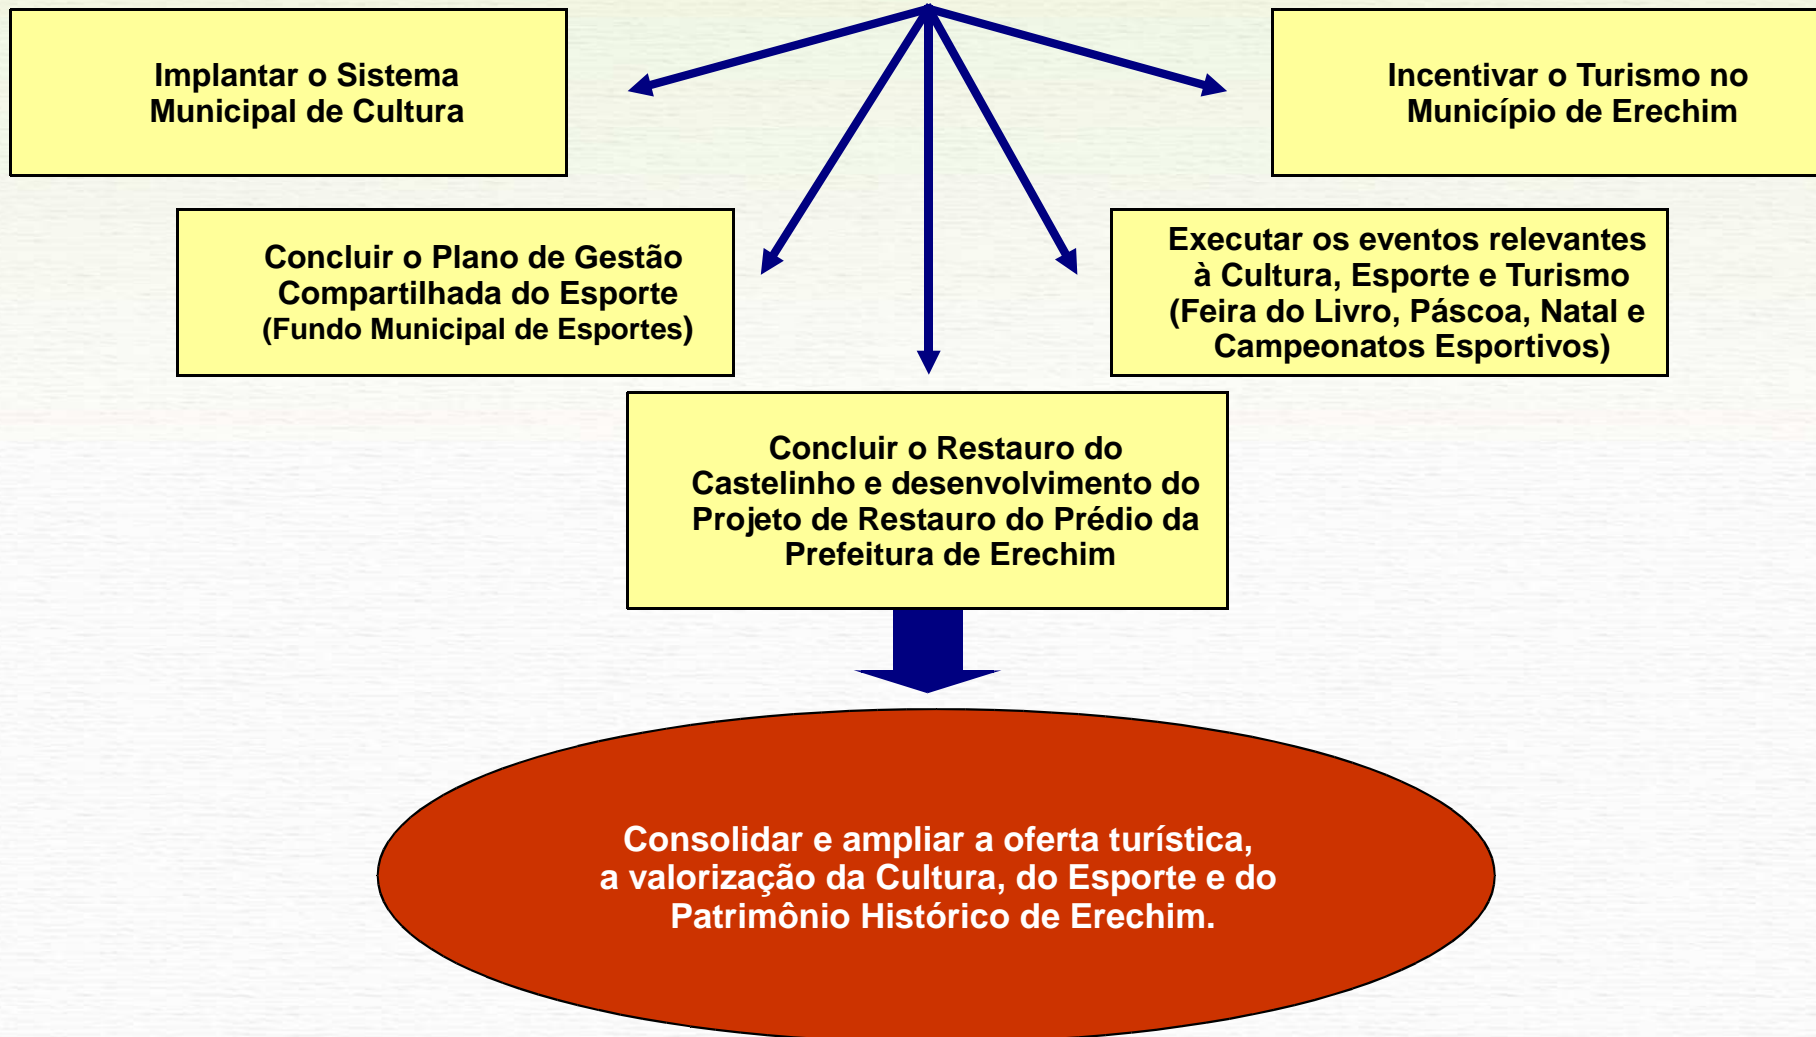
Implantar o Sistema Municipal de Cultura

Incentivar o Turismo no Município de Erechim

Concluir o Plano de Gestão Compartilhada do Esporte (Fundo Municipal de Esportes)

Executar os eventos relevantes à Cultura, Esporte e Turismo (Feira do Livro, Páscoa, Natal e Campeonatos Esportivos)

Concluir o Restauro do Castelinho e desenvolvimento do Projeto de Restauro do Prédio da Prefeitura de Erechim

Consolidar e ampliar a oferta turística, a valorização da Cultura, do Esporte e do Patrimônio Histórico de Erechim.